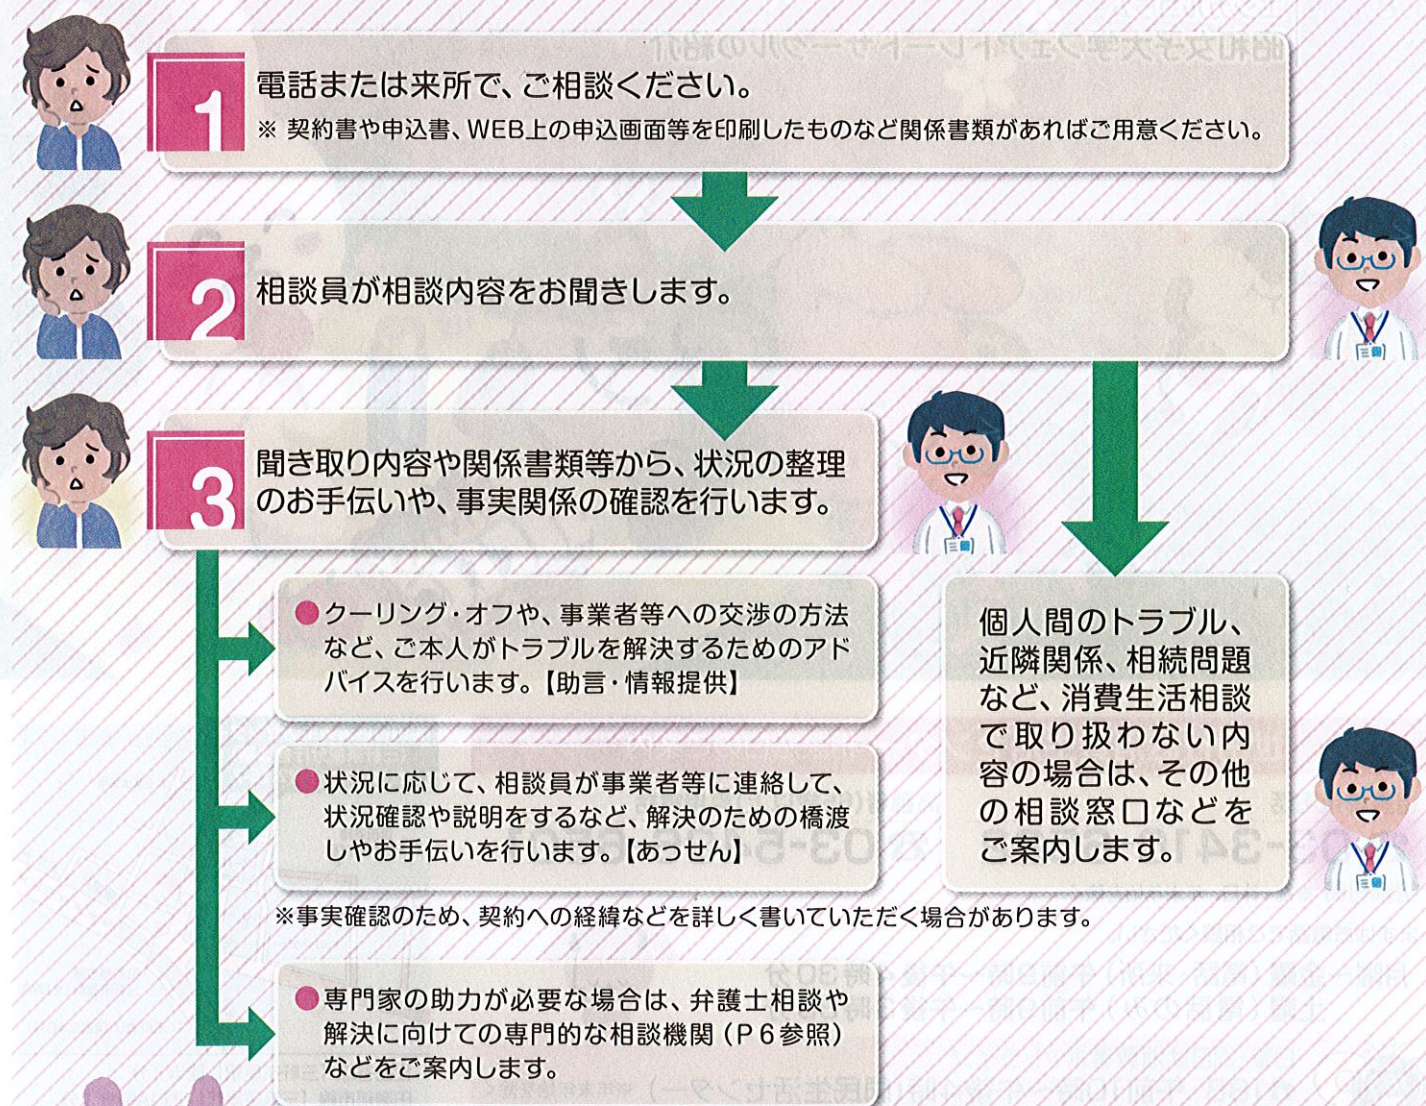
1
電話または来所で、ご相談ください。
※ 契約書や申込書、WEB上の申込画面等を印刷したものなど関係書類があればご用意ください。

2
相談員が相談内容をお聞きします。

3
聞き取り内容や関係書類等から、状況の整理のお手伝いや、事実関係の確認を行います。

●クーリング・オフや、事業者等への交渉の方法など、ご本人がトラブルを解決するためのアドバイスを行います。【助言・情報提供】

●状況に応じて、相談員が事業者等に連絡して、状況確認や説明をするなど、解決のための橋渡しやお手伝いを行います。【あっせん】

※事実確認のため、契約への経緯などを詳しく書いていただく場合があります。

●専門家の助力が必要な場合は、弁護士相談や解決に向けての専門的な相談機関（P６参照）などをご案内します。

個人間のトラブル、近隣関係、相続問題など、消費生活相談で取り扱わない内容の場合は、その他の相談窓口などをご案内します。